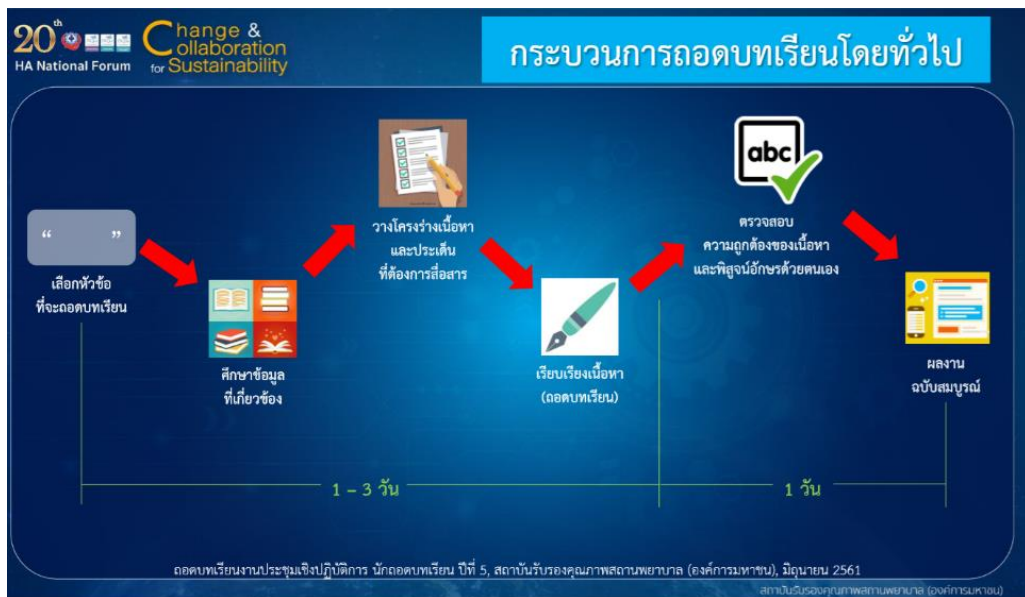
$20^{th}$
HA National Forum
Change & Collaboration for Sustainability

กระบวนการถอดบทเรียนโดยทั่วไป

" "

เลือกหัวข้อ
ที่จะถอดบทเรียน

ศึกษาข้อมูล
ที่เกี่ยวข้อง

วางโครงร่างเนื้อหา
และประเด็น
ที่ต้องการสื่อสาร

เรียบเรียงเนื้อหา
(ถอดบทเรียน)

abc

ตรวจสอบ
ความถูกต้องของเนื้อหา
และพิสูจน์อักษรด้วยตนเอง

ผลงาน
ฉบับสมบูรณ์

1 – 3 วัน

1 วัน

ถอดบทเรียนงานประชุมเชิงปฏิบัติการ นักถอดบทเรียน ปีที่ 5, สถาบันรับรองคุณภาพสถานพยาบาล (องค์การมหาชน), มิถุนายน 2561

สถาบันรับรองคุณภาพสถานพยาบาล (องค์การมหาชน)